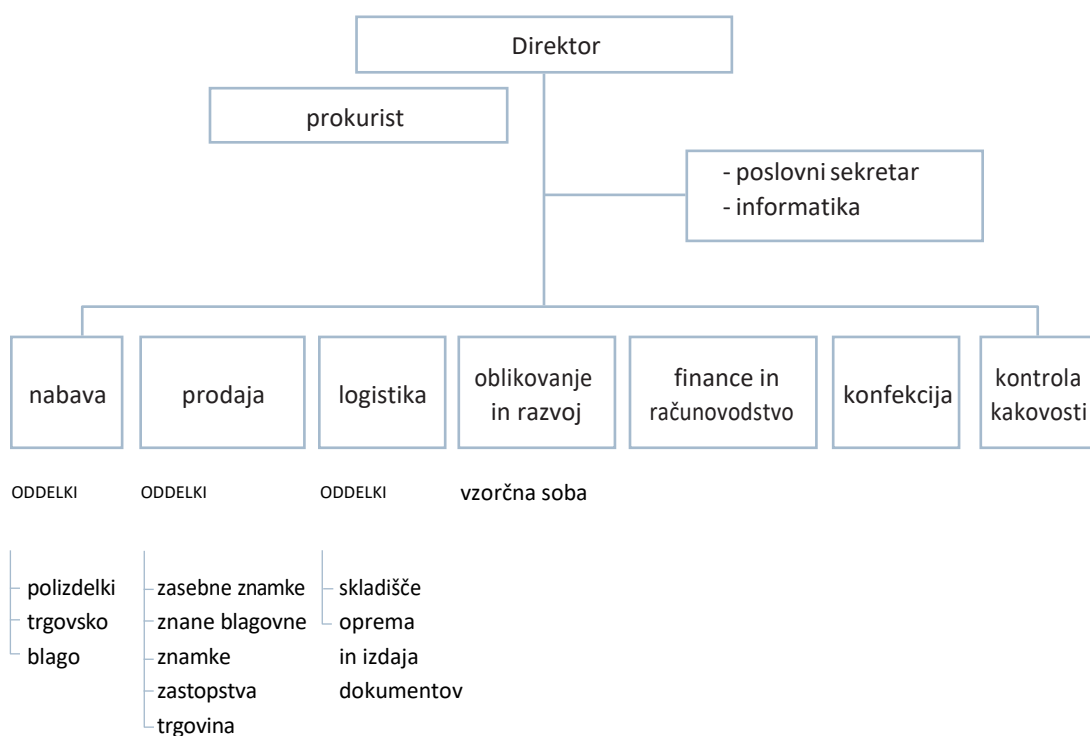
Direktor

prokurist

- poslovni sekretar
- informatika

nabava

prodaja

logistika

oblikovanje in razvoj

finance in računovodstvo

konfekcija

kontrola kakovosti

ODDELKI

polizdelki
trgovsko
blago

ODDELKI

zasebne znamke
znane blagovne
znamke
zastopstva
trgovina

ODDELKI

skladišče
oprema
in izdaja
dokumentov

vzorčna soba